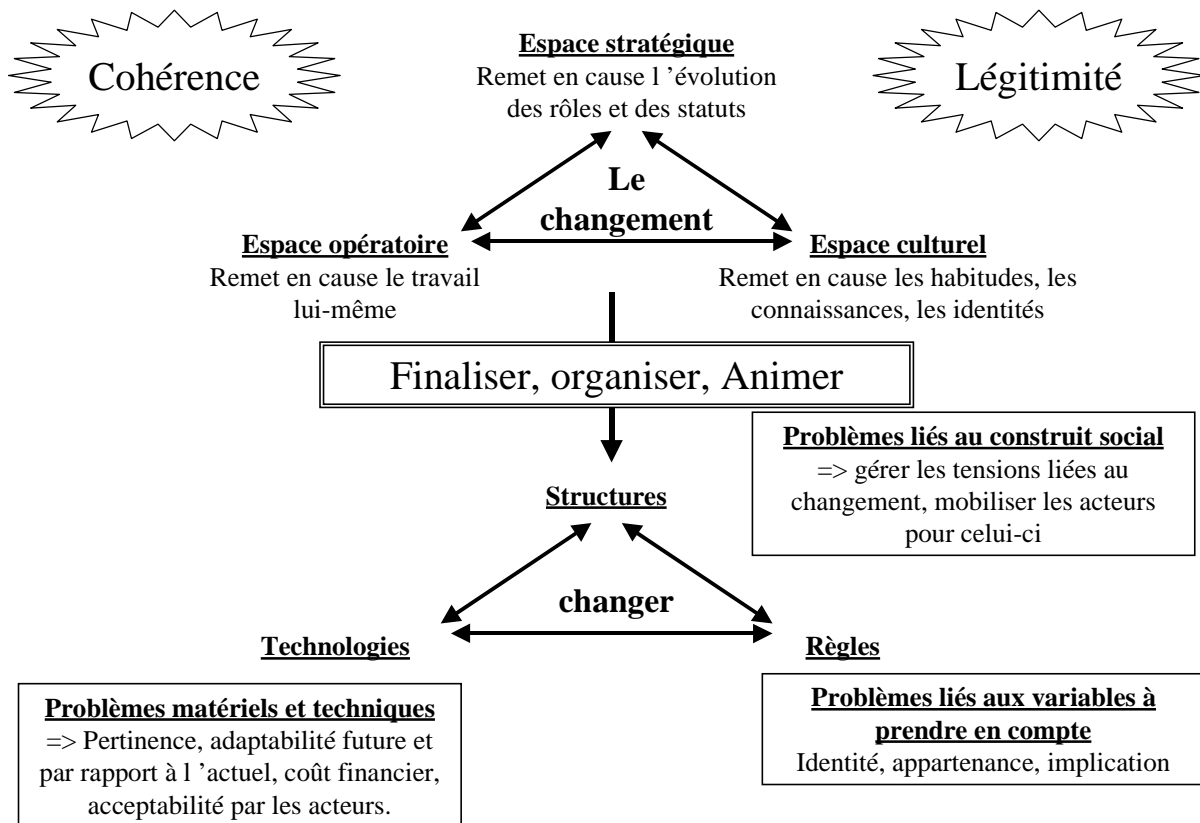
Cohérence

Espace stratégique
Remet en cause l 'évolution des rôles et des statuts

Légitimité

Le changement

Espace opératoire
Remet en cause le travail lui-même

Espace culturel
Remet en cause les habitudes, les connaissances, les identités

Finaliser, organiser, Animer

Problèmes liés au construit social
=> gérer les tensions liées au changement, mobiliser les acteurs pour celui-ci

Structures

changer

Technologies

Règles

Problèmes matériels et techniques
=> Pertinence, adaptabilité future et par rapport à l 'actuel, coût financier, acceptabilité par les acteurs.

Problèmes liés aux variables à prendre en compte
Identité, appartenance, implication